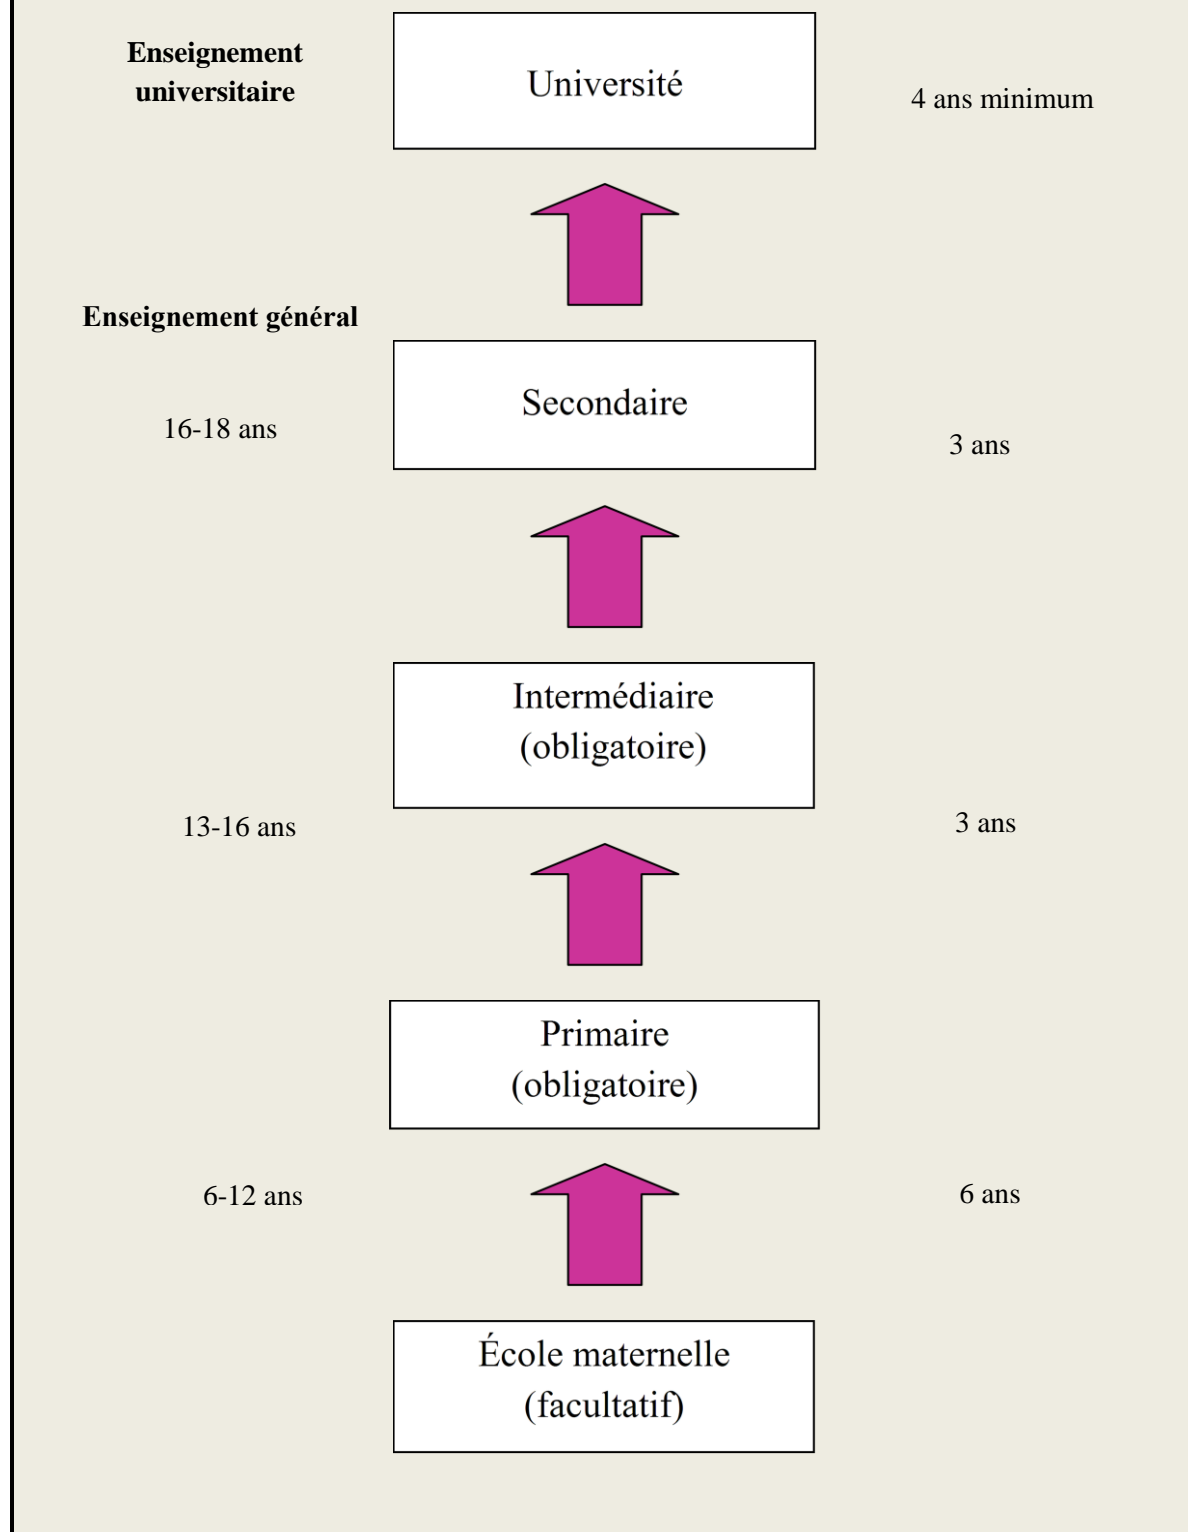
Enseignement universitaire

Université

4 ans minimum

Enseignement général

Secondaire

16-18 ans

3 ans

Intermédiaire (obligatoire)

13-16 ans

3 ans

Primaire (obligatoire)

6-12 ans

6 ans

École maternelle (facultatif)